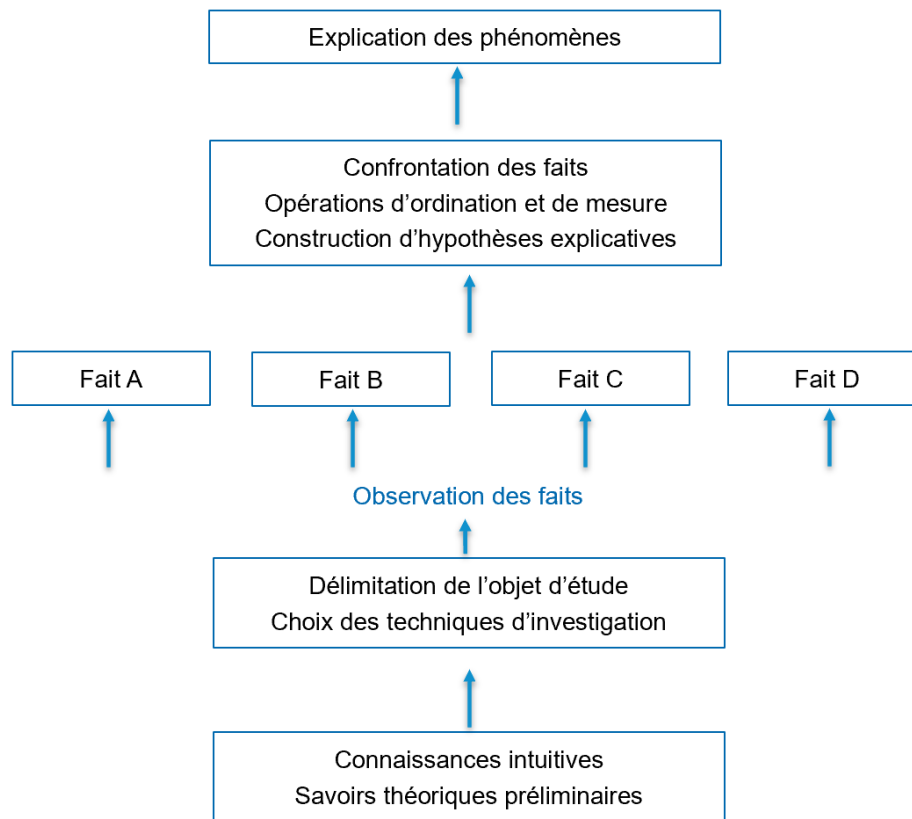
Explication des phénomènes

Confrontation des faits
Opérations d’ordination et de mesure
Construction d’hypothèses explicatives

Fait A

Fait B

Fait C

Fait D

Observation des faits

Délimitation de l’objet d’étude
Choix des techniques d’investigation

Connaissances intuitives
Savoirs théoriques préliminaires